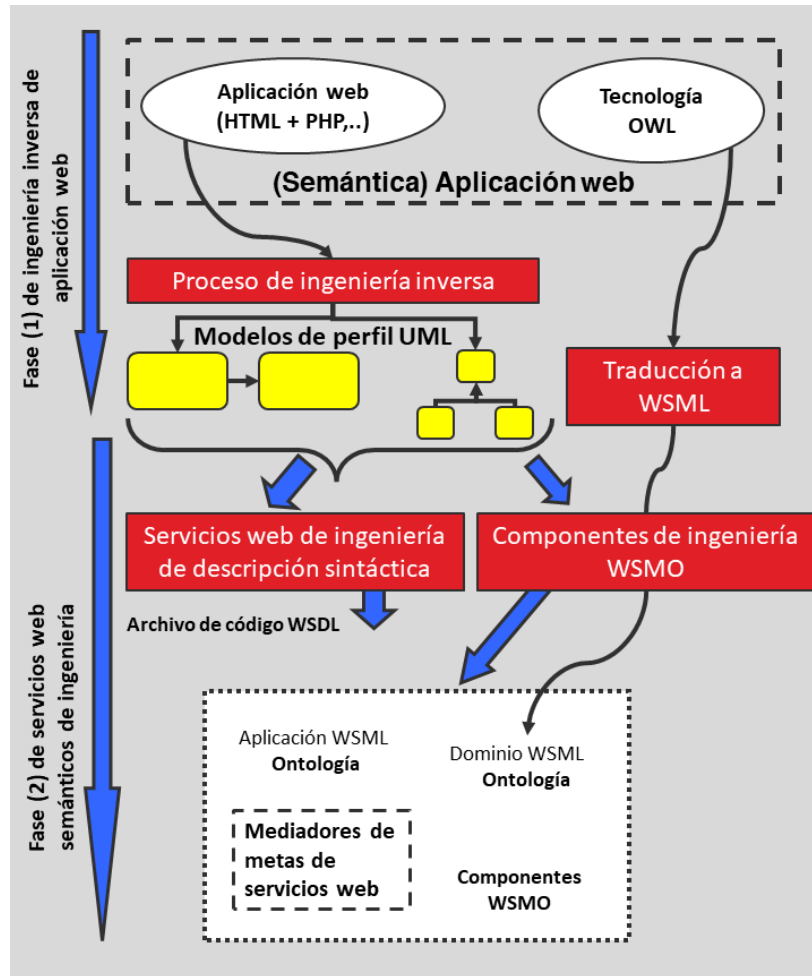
Fase (1) de ingeniería inversa de aplicación web

Aplicación web (HTML + PHP,..)

Tecnología OWL

(Semántica) Aplicación web

Proceso de ingeniería inversa

Modelos de perfil UML

Traducción a WSML

Servicios web de ingeniería de descripción sintáctica

Componentes de ingeniería WSMO

Archivo de código WSDL

Fase (2) de servicios web semánticos de ingeniería

Aplicación WSML
Ontología

Dominio WSML
Ontología

Mediadores de metas de servicios web

Componentes WSMO